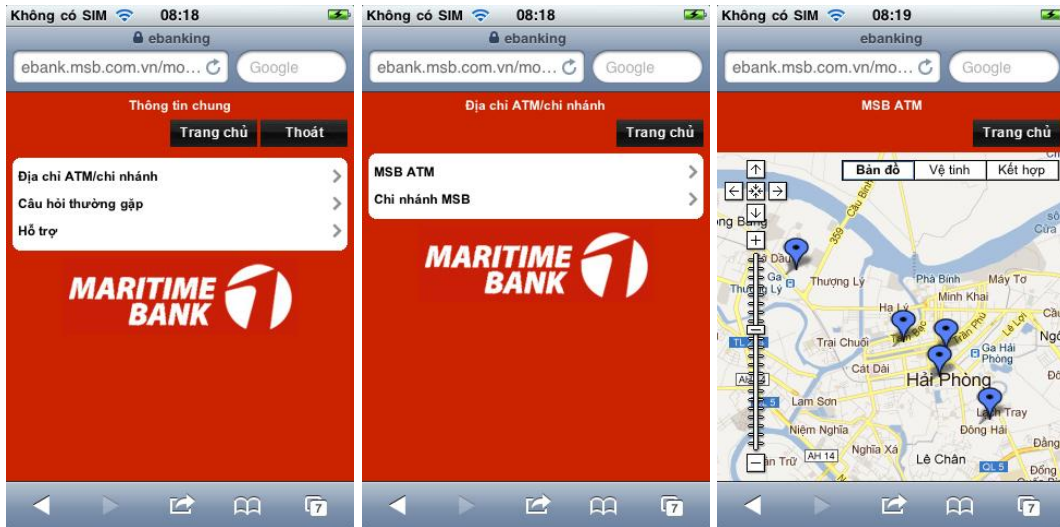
Không có SIM 08:18
ebanking
ebank.msb.com.vn/mo...
Google
Thông tin chung
Trang chủ
Thoát
Địa chỉ ATM/chi nhánh
Câu hỏi thường gặp
Hỗ trợ
MARITIME BANK

Không có SIM 08:18
ebanking
ebank.msb.com.vn/mo...
Google
Địa chỉ ATM/chi nhánh
Trang chủ
MSB ATM
Chi nhánh MSB
MARITIME BANK

Không có SIM 08:19
ebanking
ebank.msb.com.vn/mo...
Google
MSB ATM
Trang chủ
Bản đồ
Vệ tinh
Kết hợp
Cầu Bính
Thượng Lý
Phà Bính
Máy Tơ
Minh Khai
Hạ Lý
Trại Chuối
Gia Hải Phòng
Cát Dài
Hải Phòng
Lam Sơn
Lạch Tray
Niệm Nghĩa
Đông Hải
Nghĩa Xá
Lê Chân
AH 14